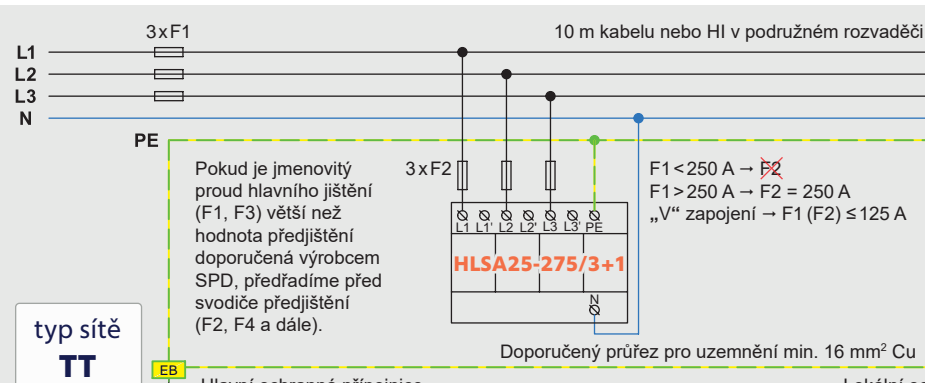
3 x F1

10 m kabelu nebo HI v podružném rozvaděči

L1
L2
L3
N
PE

Pokud je jmenovitý proud hlavního jištění (F1, F3) větší než hodnota předjištění doporučená výrobcem SPD, předřadíme před svodiče předjištění (F2, F4 a dále).

3 x F2

F1 < 250 A → F2
F1 > 250 A → F2 = 250 A
„V“ zapojení → F1 (F2) ≤ 125 A

L1 L1' L2 L2' L3 L3' PE

HLSA25-275/3+1

N

Doporučený průřez pro uzemnění min. 16 mm$^2$ Cu

typ sítě
TT

EB

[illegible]